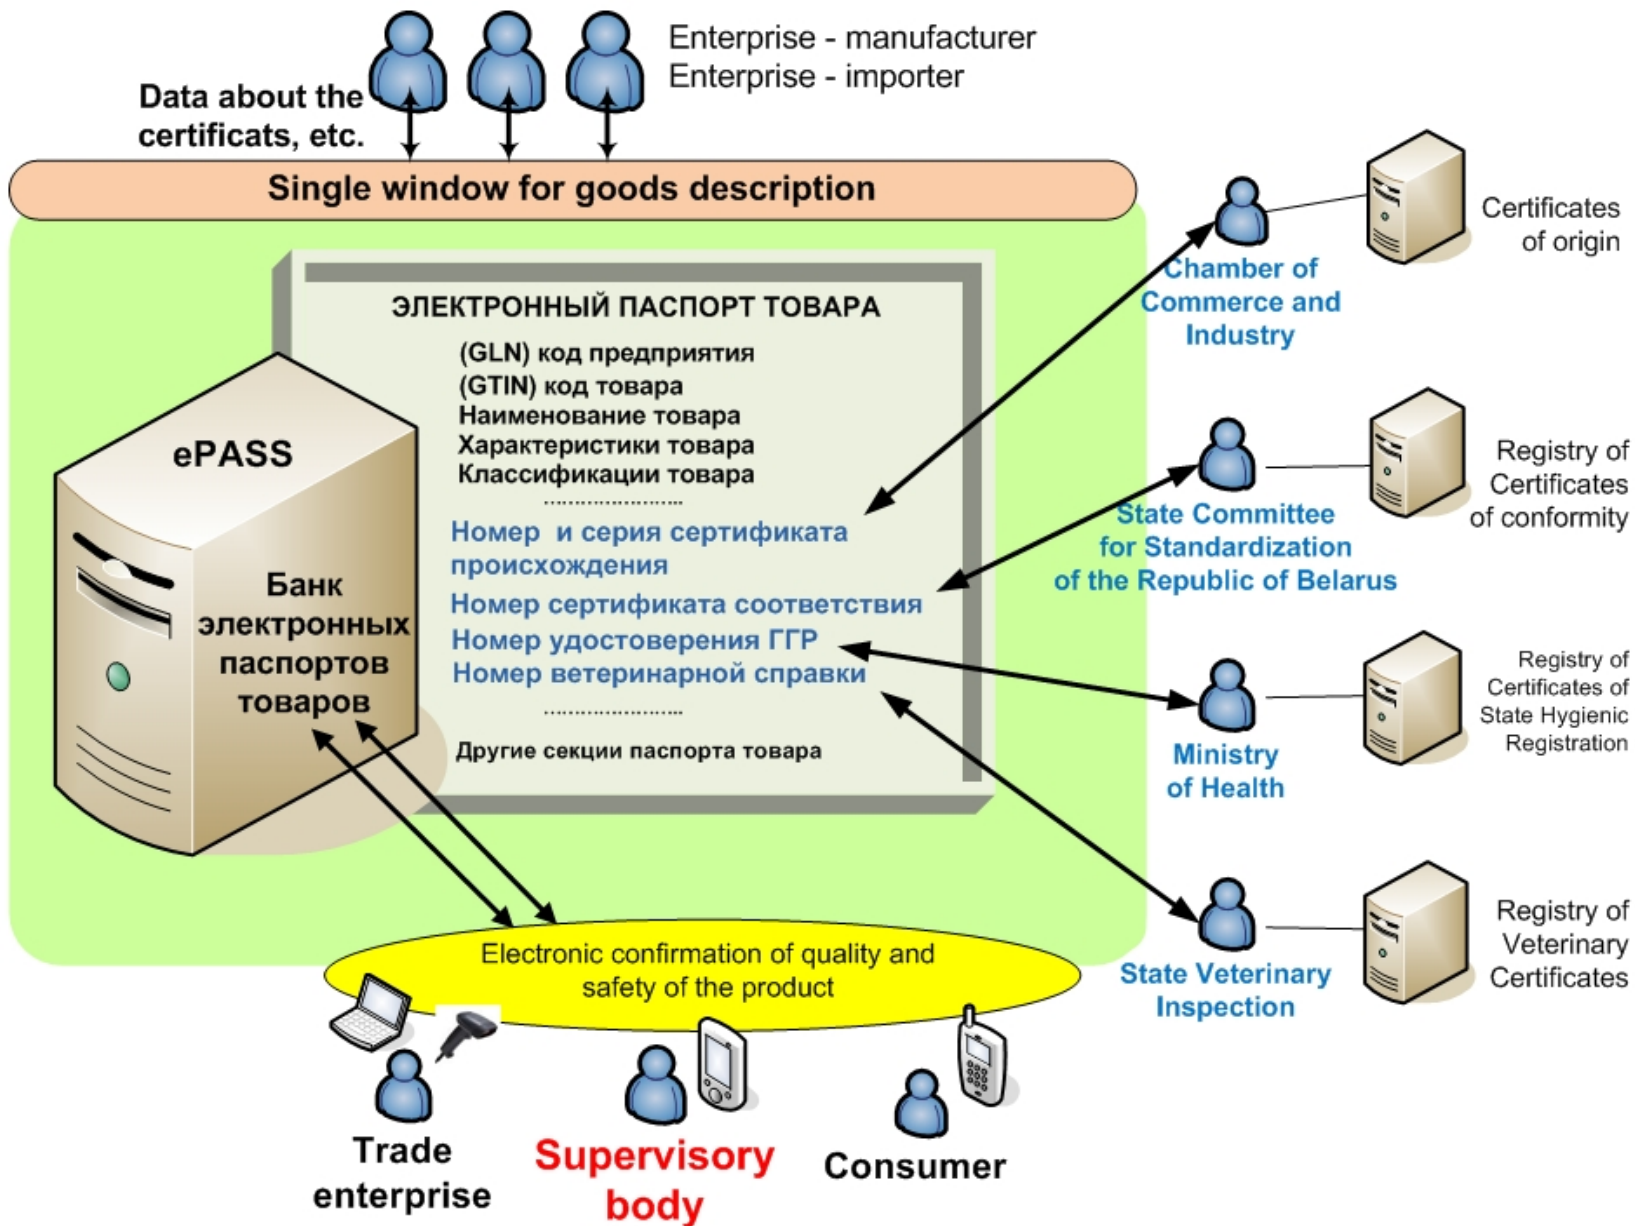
Enterprise - manufacturer
Enterprise - importer

Data about the certificats, etc.

Single window for goods description

ЭЛЕКТРОННЫЙ ПАСПОРТ ТОВАРА
(GLN) код предприятия
(GTIN) код товара
Наименование товара
Характеристики товара
Классификации товара
.....................
Номер и серия сертификата происхождения
Номер сертификата соответствия
Номер удостоверения ГГР
Номер ветеринарной справки
.....................
Другие секции паспорта товара

ePASS

Банк электронных паспортов товаров

Chamber of Commerce and Industry

Certificates of origin

State Committee for Standardization of the Republic of Belarus

Registry of Certificates of conformity

Ministry of Health

Registry of Certificates of State Hygienic Registration

State Veterinary Inspection

Registry of Veterinary Certificates

Electronic confirmation of quality and safety of the product

Trade enterprise

Supervisory body

Consumer